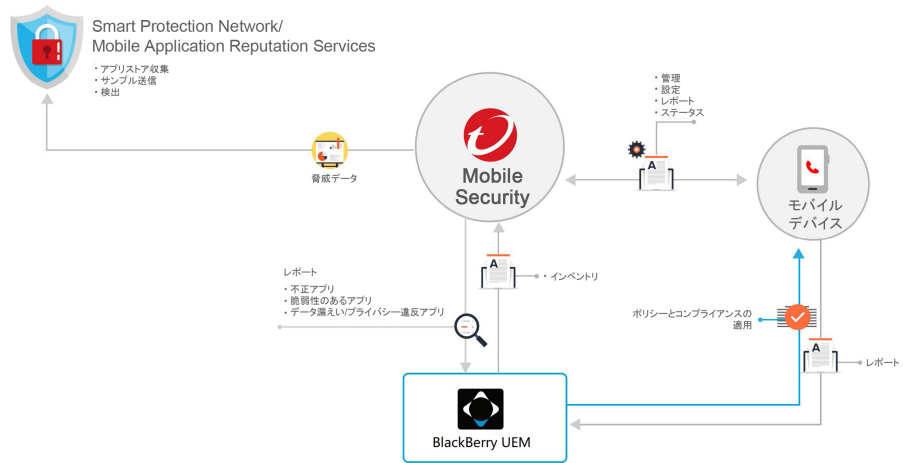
Smart Protection Network/
Mobile Application Reputation Services

・アプリストア収集
・サンプル送信
・検出

脅威データ

Mobile Security

・管理
・設定
・レポート
・ステータス

A

モバイル
デバイス

レポート
・不正アプリ
・脆弱性のあるアプリ
・データ漏えい/プライバシー違反アプリ

A

・インベントリ

ポリシーとコンプライアンスの適用

A

レポート

BlackBerry UEM